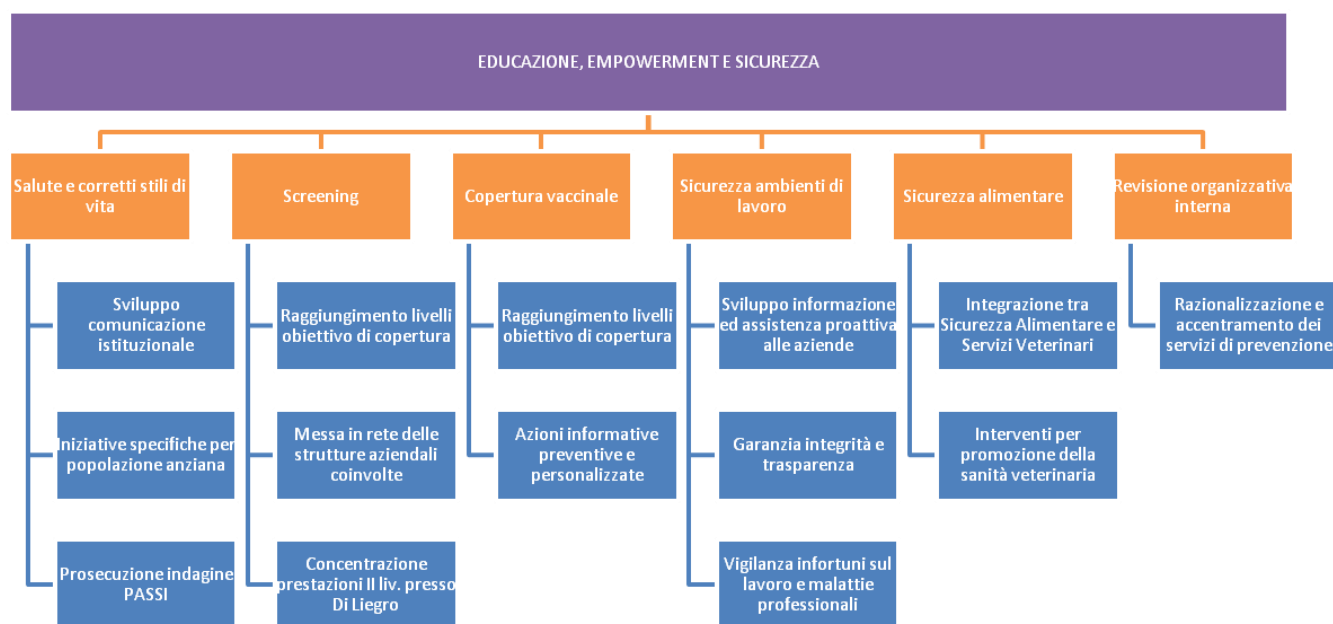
EDUCAZIONE, EMPOWERMENT E SICUREZZA

Salute e corretti stili di vita

Sviluppo comunicazione istituzionale

Iniziative specifiche per popolazione anziana

Prosecuzione indagine PASSI

Screening

Raggiungimento livelli obiettivo di copertura

Messa in rete delle strutture aziendali coinvolte

Concentrazione prestazioni II liv. presso Di Liegro

Copertura vaccinale

Raggiungimento livelli obiettivo di copertura

Azioni informative preventive e personalizzate

Sicurezza ambienti di lavoro

Sviluppo informazione ed assistenza proattiva alle aziende

Garanzia integrità e trasparenza

Vigilanza infortuni sul lavoro e malattie professionali

Sicurezza alimentare

Integrazione tra Sicurezza Alimentare e Servizi Veterinari

Interventi per promozione della sanità veterinaria

Revisione organizzativa interna

Razionalizzazione e accentramento dei servizi di prevenzione